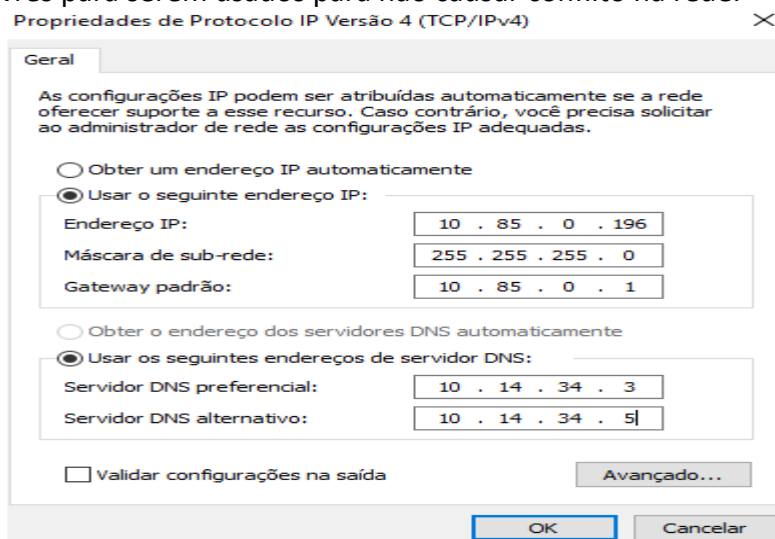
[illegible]
Propriedades de Protocolo IP Versão 4 (TCP/IPv4)
×

Geral

As configurações IP podem ser atribuídas automaticamente se a rede oferecer suporte a esse recurso. Caso contrário, você precisa solicitar ao administrador de rede as configurações IP adequadas.

Obter um endereço IP automaticamente
Usar o seguinte endereço IP:
Endereço IP: 10 . 85 . 0 . 196
Máscara de sub-rede: 255 . 255 . 255 . 0
Gateway padrão: 10 . 85 . 0 . 1

Obter o endereço dos servidores DNS automaticamente
Usar os seguintes endereços de servidor DNS:
Servidor DNS preferencial: 10 . 14 . 34 . 3
Servidor DNS alternativo: 10 . 14 . 34 . 5

Validar configurações na saída
Avançado...

OK
Cancelar